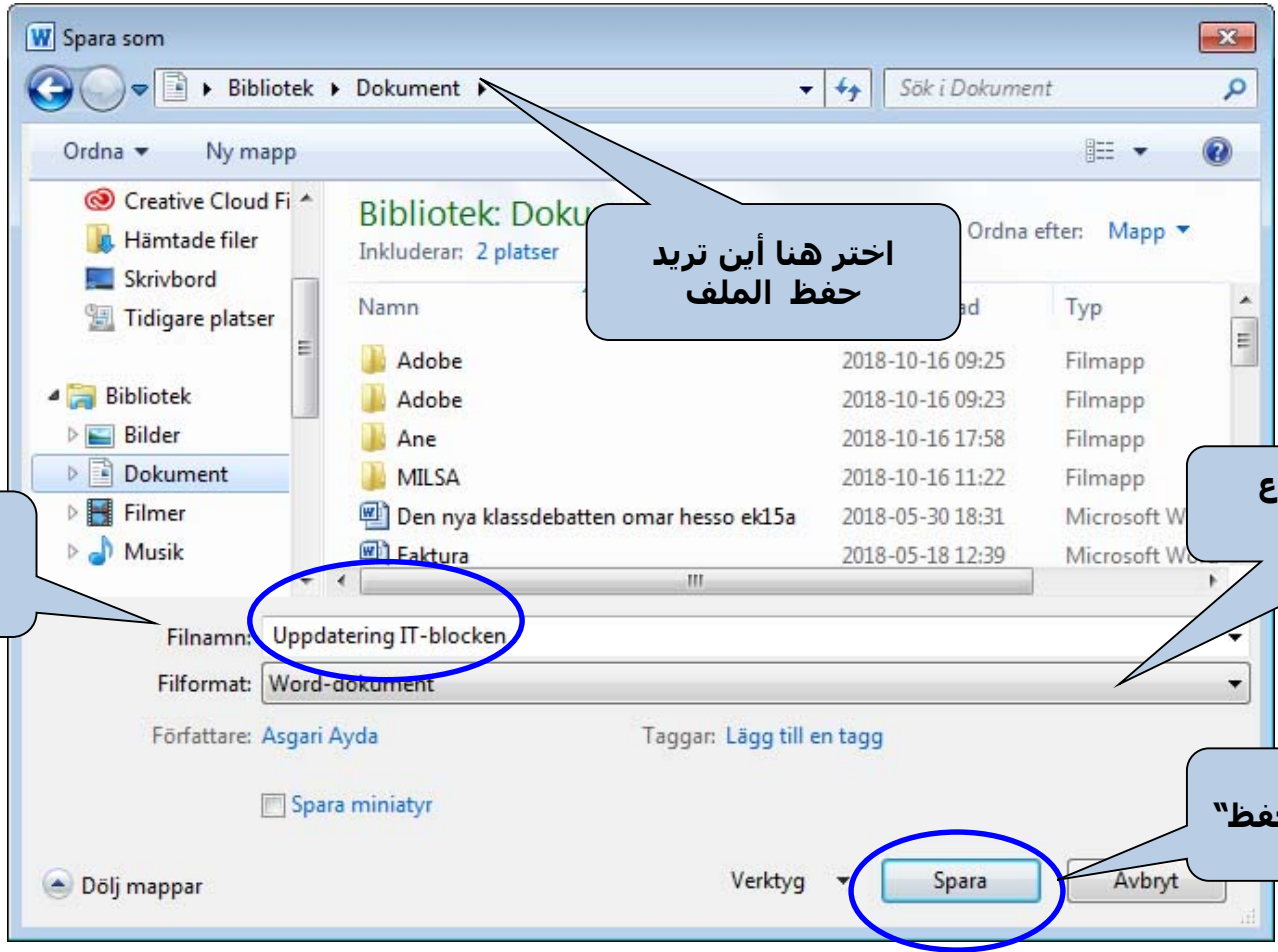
Spara som

Bibliotek ▸ Dokument ▸

Sök i Dokument

Ordna ▾ Ny mapp

Creative Cloud Fi
Hämtade filer
Skrivbord
Tidigare platser

Bibliotek
Bilder
Dokument
Filmer
Musik

Bibliotek: Doku

Inkluderar: 2 platser

اختر هنا أين تريد حفظ الملف

Ordna efter: Mapp ▾

| Namn | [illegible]ad | Typ |
|---|---|---|
| Adobe | 2018-10-16 09:25 | Filmapp |
| Adobe | 2018-10-16 09:23 | Filmapp |
| Ane | 2018-10-16 17:58 | Filmapp |
| MILSA | 2018-10-16 11:22 | Filmapp |
| Den nya klassdebatten omar hesso ek15a | 2018-05-30 18:31 | Microsoft W |
| Faktura | 2018-05-18 12:39 | Microsoft W |

ع

Filnamn: Uppdatering IT-blocken

Filformat: Word-dokument

Författare: Asgari Ayda

Taggar: Lägg till en tagg

Spara miniatyr

حفظ"

Dölj mappar

Verktyg

Spara

Avbryt